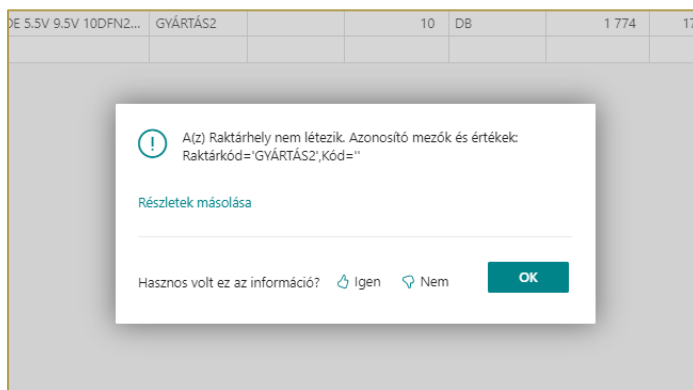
| DE 5.5V 9.5V 10DFN2... | GYÁRTÁS2 | | 10 | DB | | 1 774 | 17 |
|---|---|---|---|---|---|---|---|
| | | | | | | | |

A(z) Raktárhely nem létezik. Azonosító mezők és értékek: Raktárkód='GYÁRTÁS2',Kód=''

Részletek másolása

Hasznos volt ez az információ? Igen Nem

OK